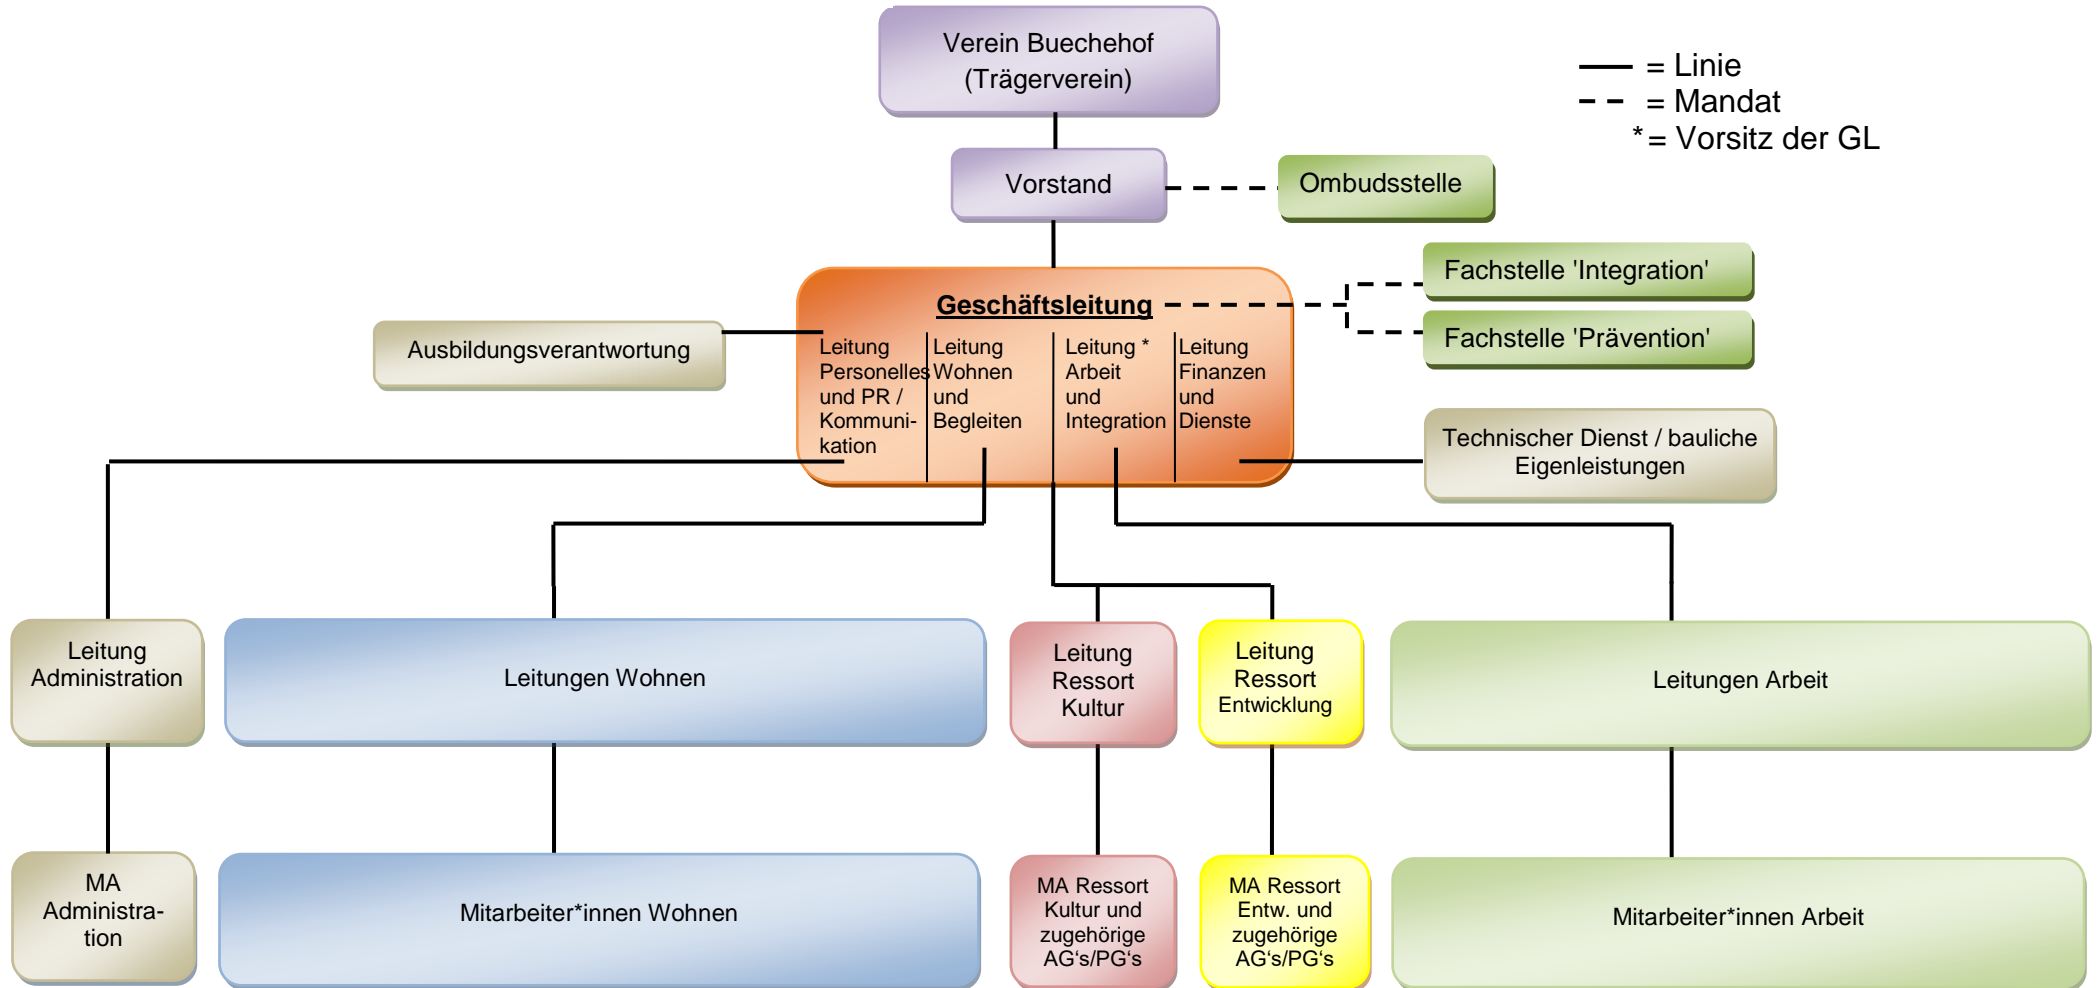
Verein Buechehof (Trägerverein)

= Linie
= Mandat
*= Vorsitz der GL

Vorstand

Ombudsstelle

Geschäftsleitung

Fachstelle 'Integration'

Fachstelle 'Prävention'

Ausbildungsverantwortung

Leitung Personelles und PR / Kommunikation

Leitung Wohnen und Begleiten

Leitung * Arbeit und Integration

Leitung Finanzen und Dienste

Technischer Dienst / bauliche Eigenleistungen

Leitung Administration

Leitungen Wohnen

Leitung Ressort Kultur

Leitung Ressort Entwicklung

Leitungen Arbeit

MA Administration

Mitarbeiter*innen Wohnen

MA Ressort Kultur und zugehörige AG's/PG's

MA Ressort Entw. und zugehörige AG's/PG's

Mitarbeiter*innen Arbeit